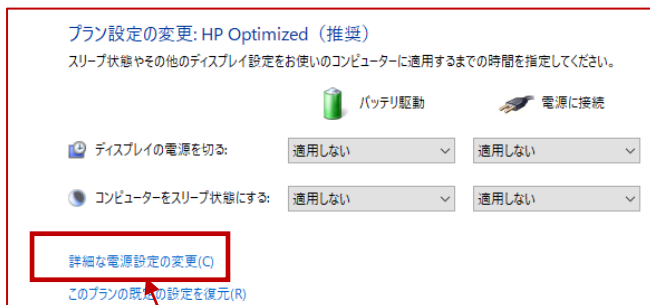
プラン設定の変更: HP Optimized（推奨）
スリープ状態やその他のディスプレイ設定をお使いのコンピューターに適用するまでの時間を指定してください。

バッテリ駆動　電源に接続

ディスプレイの電源を切る:　適用しない　適用しない

コンピューターをスリープ状態にする:　適用しない　適用しない

詳細な電源設定の変更(C)

このプランの既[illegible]の設定を復元(R)